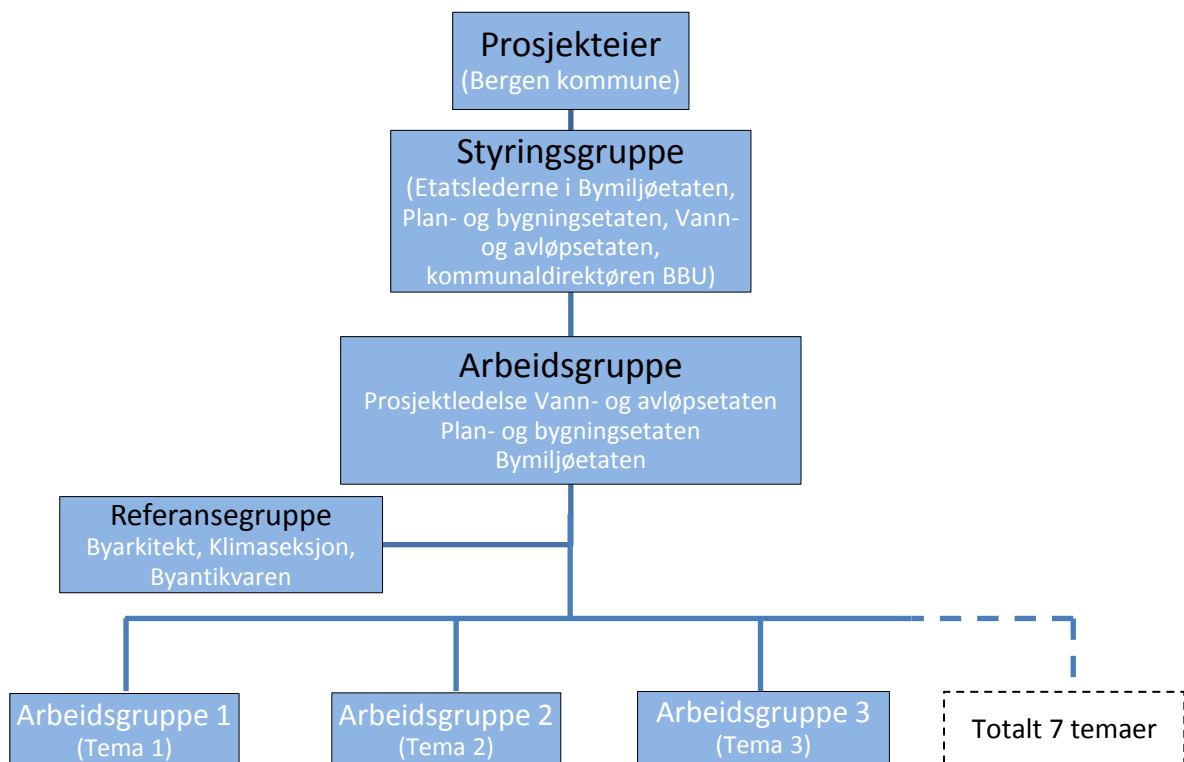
Prosjekteier
(Bergen kommune)

Styringsgruppe
(Etatslederne i Bymiljøetaten, Plan- og bygningsetaten, Vann- og avløpsetaten, kommunaldirektøren BBU)

Arbeidsgruppe
Prosjektledelse Vann- og avløpsetaten
Plan- og bygningsetaten
Bymiljøetaten

Referansegruppe
Byarkitekt, Klimaseksjon, Byantikvaren

Arbeidsgruppe 1
(Tema 1)

Arbeidsgruppe 2
(Tema 2)

Arbeidsgruppe 3
(Tema 3)

Totalt 7 temaer